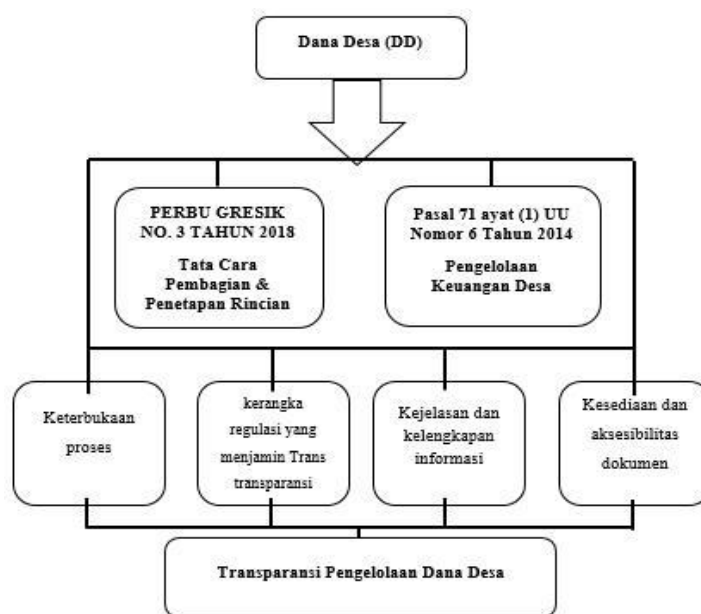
Dana Desa (DD)

PERBU GRESIK NO. 3 TAHUN 2018

Tata Cara Pembagian & Penetapan Rincian

Pasal 71 ayat (1) UU Nomor 6 Tahun 2014

Pengelolaan Keuangan Desa

Keterbukaan proses

kerangka regulasi yang menjamin Trans transparansi

Kejelasan dan kelengkapan informasi

Kesediaan dan aksesibilitas dokumen

Transparansi Pengelolaan Dana Desa